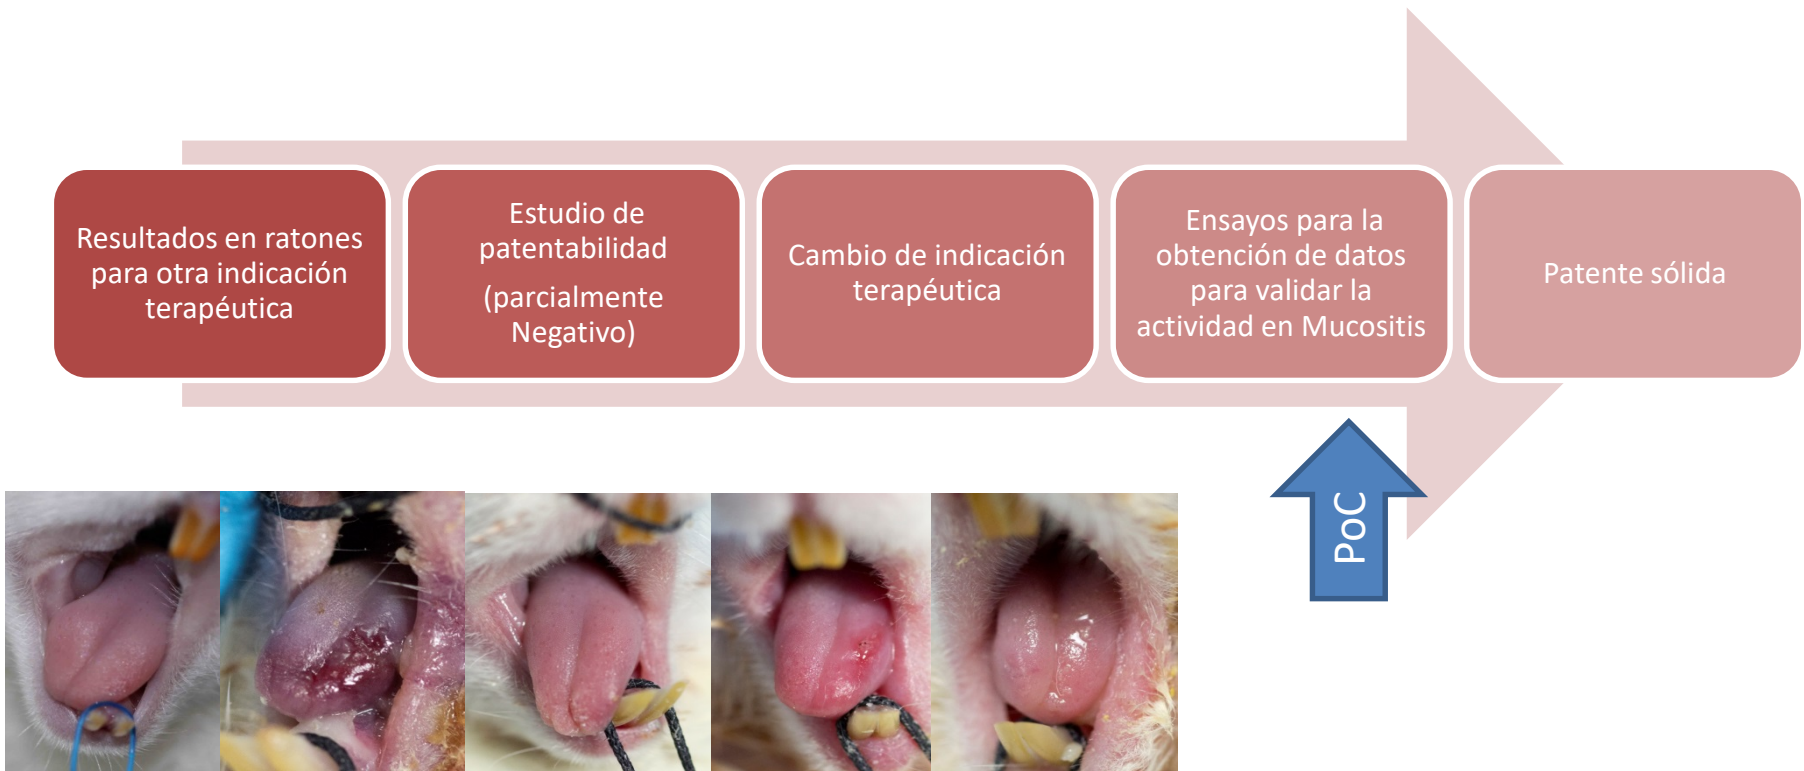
Resultados en ratones para otra indicación terapéutica

Estudio de patentabilidad

(parcialmente Negativo)

Cambio de indicación terapéutica

Ensayos para la obtención de datos para validar la actividad en Mucositis

Patente sólida

PoC